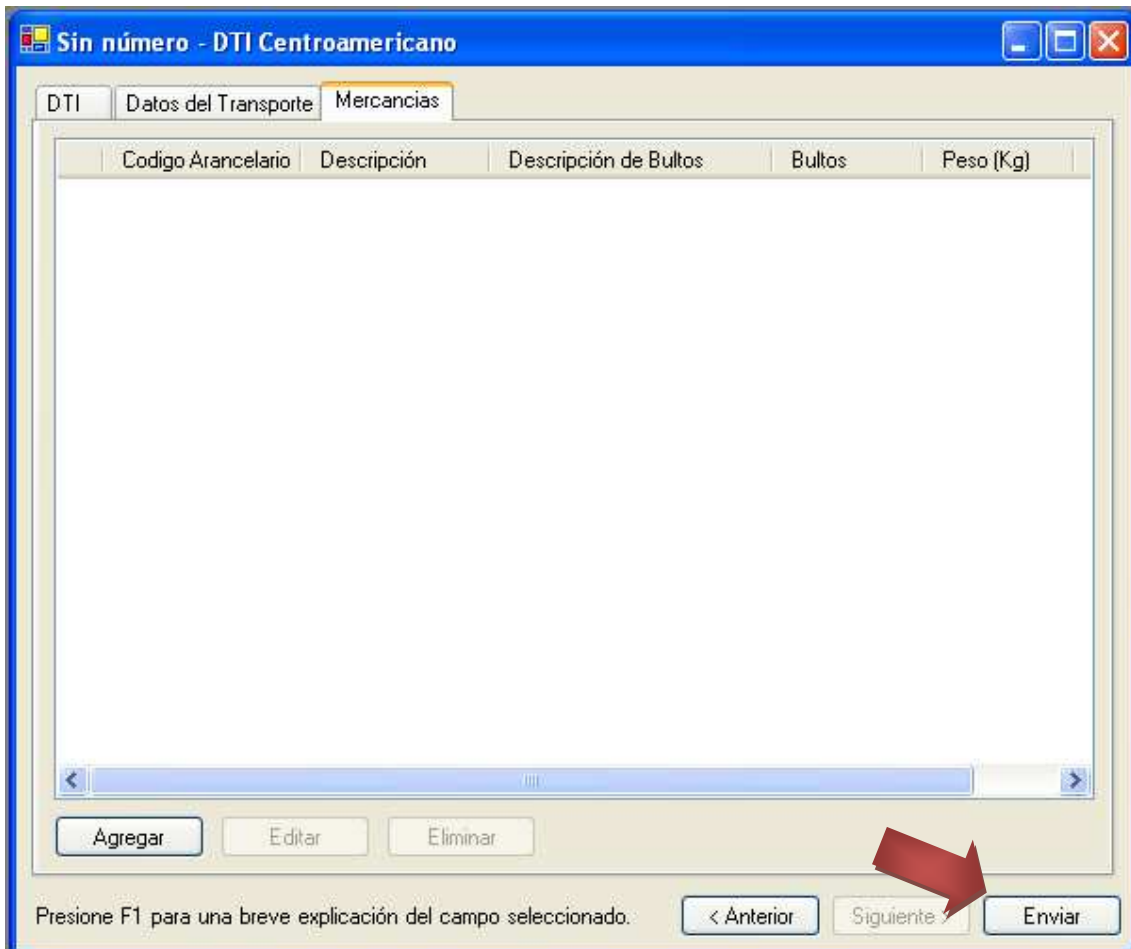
Sin número - DTI Centroamericano

DTI | Datos del Transporte | Mercancias

| | Codigo Arancelario | Descripción | Descripción de Bultos | Bultos | Peso (Kg) |
|---|---|---|---|---|---|

Agregar Editar Eliminar

Presione F1 para una breve explicación del campo seleccionado.

< Anterior Siguiente > Enviar